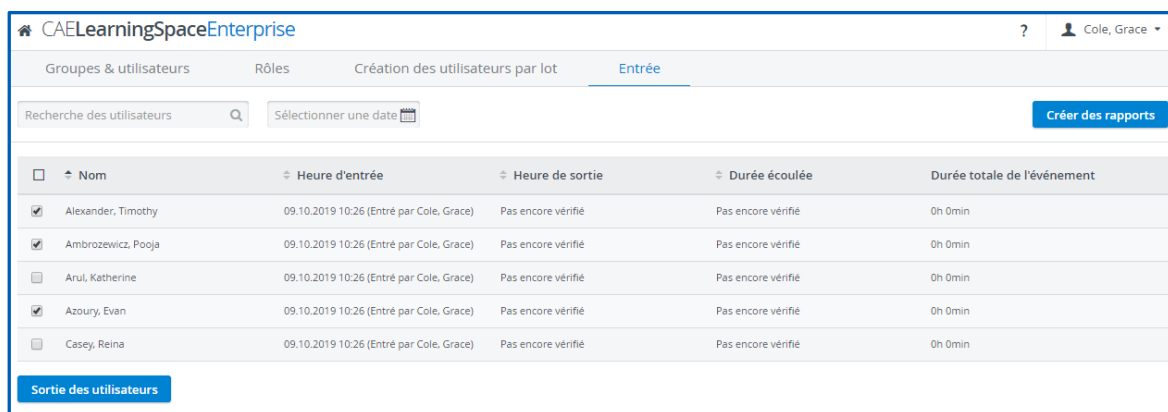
CAELearningSpaceEnterprise

? Cole, Grace

Groupes & utilisateurs Rôles Création des utilisateurs par lot Entrée

Recherche des utilisateurs

Sélectionner une date

Créer des rapports

| | Nom | Heure d'entrée | Heure de sortie | Durée écoulée | Durée totale de l'événement |
|---|---|---|---|---|---|
| ✔ | Alexander, Timothy | 09.10.2019 10:26 (Entré par Cole, Grace) | Pas encore vérifié | Pas encore vérifié | 0h 0min |
| ✔ | Ambrozewicz, Pooja | 09.10.2019 10:26 (Entré par Cole, Grace) | Pas encore vérifié | Pas encore vérifié | 0h 0min |
| | Arul, Katherine | 09.10.2019 10:26 (Entré par Cole, Grace) | Pas encore vérifié | Pas encore vérifié | 0h 0min |
| ✔ | Azoury, Evan | 09.10.2019 10:26 (Entré par Cole, Grace) | Pas encore vérifié | Pas encore vérifié | 0h 0min |
| | Casey, Reina | 09.10.2019 10:26 (Entré par Cole, Grace) | Pas encore vérifié | Pas encore vérifié | 0h 0min |

Sortie des utilisateurs